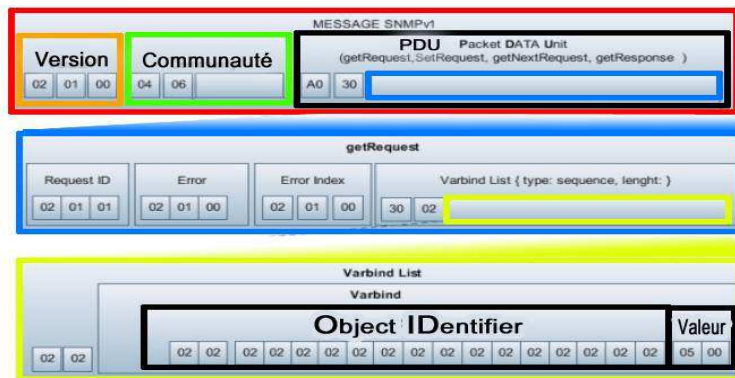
MESSAGE SNMPv1

Version
02 01 00

Communauté
04 06

PDU Packet DATA Unit
(getRequest,SetRequest, getNextRequest, getResponse )
A0 30

getRequest

Request ID
02 01 01

Error
02 01 00

Error Index
02 01 00

Varbind List { type: sequence, lenght: }
30 02

Varbind List

Varbind

02 02

Object IDentifier
02 02 02 02 02 02 02 02 02 02 02 02 02 02 02 02 02 02

Valeur
05 00